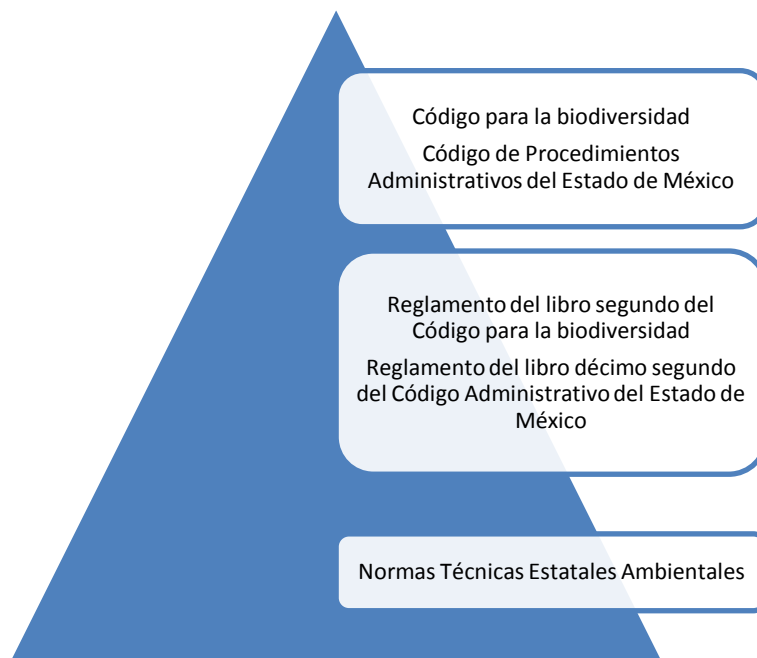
Código para la biodiversidad

Código de Procedimientos Administrativos del Estado de México

Reglamento del libro segundo del Código para la biodiversidad

Reglamento del libro décimo segundo del Código Administrativo del Estado de México

Normas Técnicas Estatales Ambientales